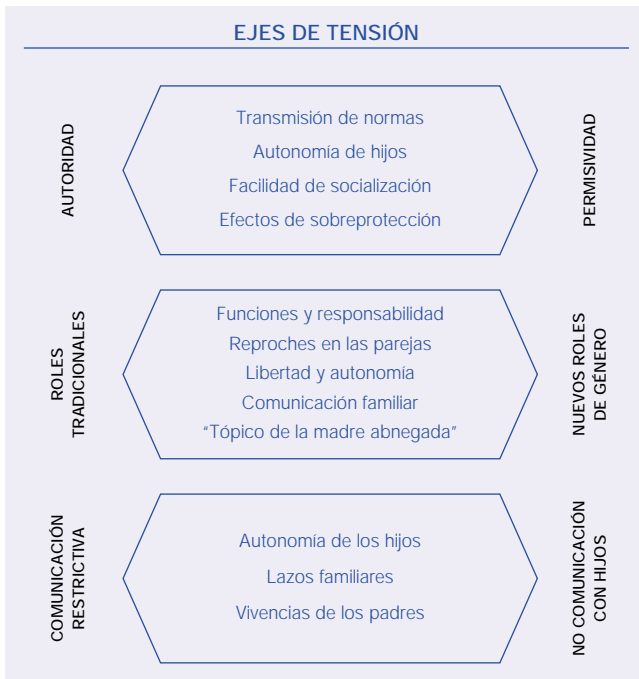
EJES DE TENSIÓN

AUTORIDAD

Transmisión de normas
Autonomía de hijos
Facilidad de socialización
Efectos de sobreprotección

PERMISIVIDAD

ROLES TRADICIONALES

Funciones y responsabilidad
Reproches en las parejas
Libertad y autonomía
Comunicación familiar
"Tópico de la madre abnegada"

NUEVOS ROLES DE GÉNERO

COMUNICACIÓN RESTRICTIVA

Autonomía de los hijos
Lazos familiares
Vivencias de los padres

NO COMUNICACIÓN CON HIJOS